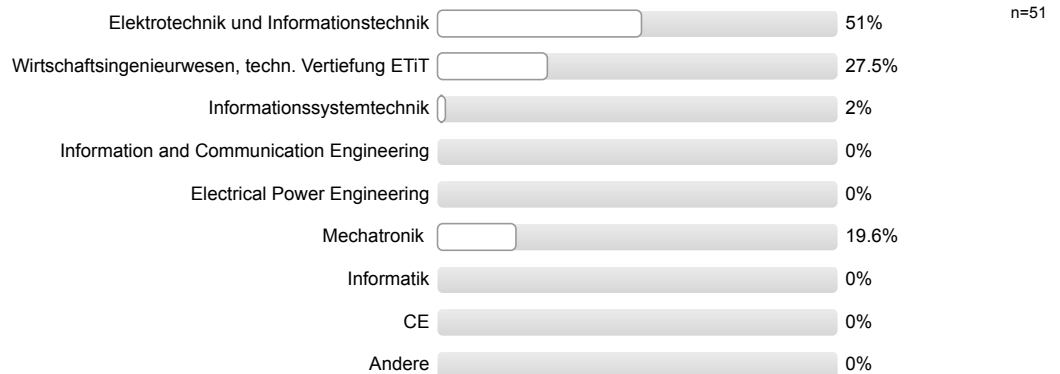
n=51

| | |
|---|---|
| Elektrotechnik und Informationstechnik | 51% |
| Wirtschaftsingenieurwesen, techn. Vertiefung ETiT | 27.5% |
| Informationssystemtechnik | 2% |
| Information and Communication Engineering | 0% |
| Electrical Power Engineering | 0% |
| Mechatronik | 19.6% |
| Informatik | 0% |
| CE | 0% |
| Andere | 0% |